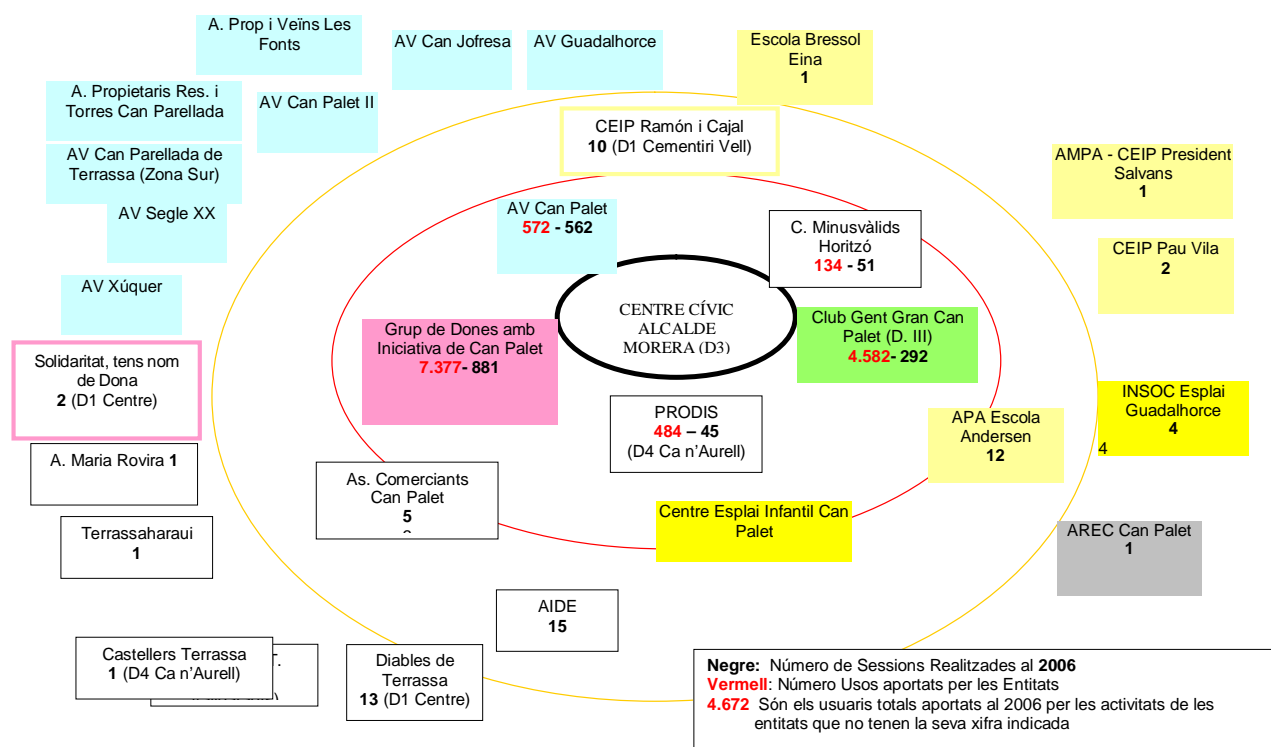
A. Prop i Veïns Les Fonts

AV Can Jofresa

AV Guadalhorce

Escola Bressol Eina
1

A. Propietaris Res. i Torres Can Parellada

AV Can Palet II

CEIP Ramón i Cajal
10 (D1 Cementiri Vell)

AV Can Parellada de Terrassa (Zona Sur)

AMPA - CEIP President Salvans
1

AV Segle XX

AV Can Palet
572 - 562

C. Minusvàlids Horitzó
134 - 51

CEIP Pau Vila
2

AV Xúquer

CENTRE CÍVIC ALCALDE MORERA (D3)

Grup de Dones amb Iniciativa de Can Palet
7.377- 881

Club Gent Gran Can Palet (D. III)
4.582- 292

Solidaritat, tens nom de Dona
2 (D1 Centre)

INSOC Esplai Guadalhorce
4
4

PRODIS
484 – 45
(D4 Ca n'Aurell)

APA Escola Andersen
12

A. Maria Rovira 1

As. Comerciants Can Palet
5

Centre Esplai Infantil Can Palet

AREC Can Palet
1

Terrassaharaui
1

AIDE
15

Castellers Terrassa
1 (D4 Ca n'Aurell)

Diables de Terrassa
13 (D1 Centre)

Negre: Número de Sessions Realitzades al 2006
Vermell: Número Usos aportats per les Entitats
4.672 Són els usuaris totals aportats al 2006 per les activitats de les entitats que no tenen la seva xifra indicada